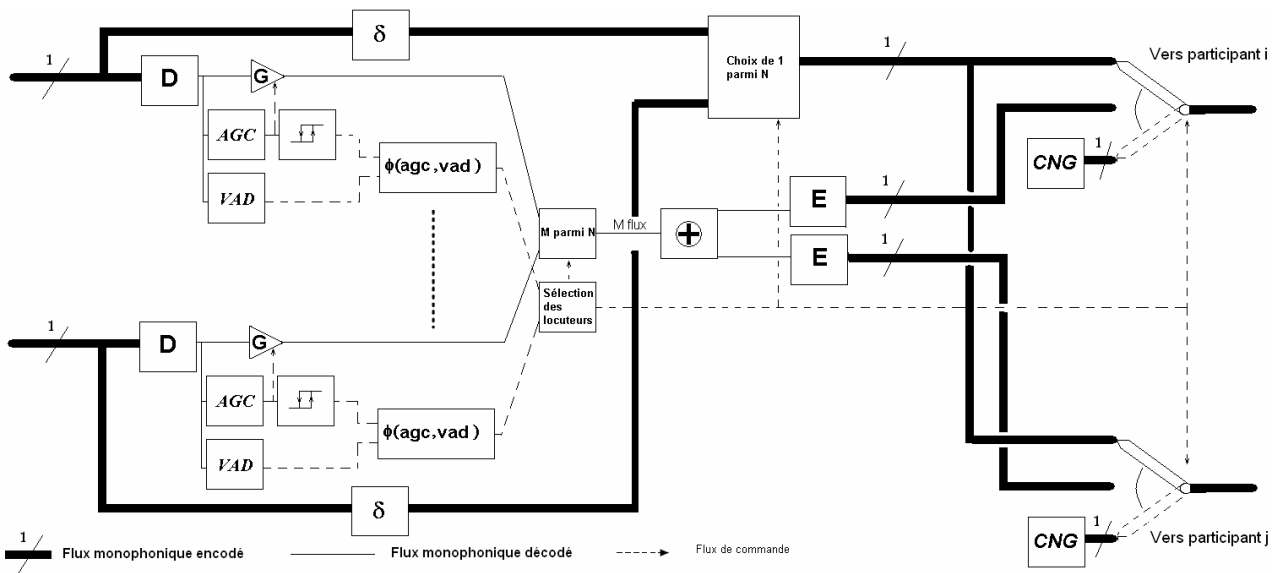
1
δ
D
G
AGC
VAD
$\phi$(agc,vad)
Choix de 1 parmi N
1
Vers participant i
CNG
1
M parmi N
M flux
E
1
E
1
Sélection des locuteurs
1
D
G
AGC
VAD
$\phi$(agc,vad)
δ
CNG
1
Vers participant j
1
Flux monophonique encodé
Flux monophonique décodé
Flux de commande